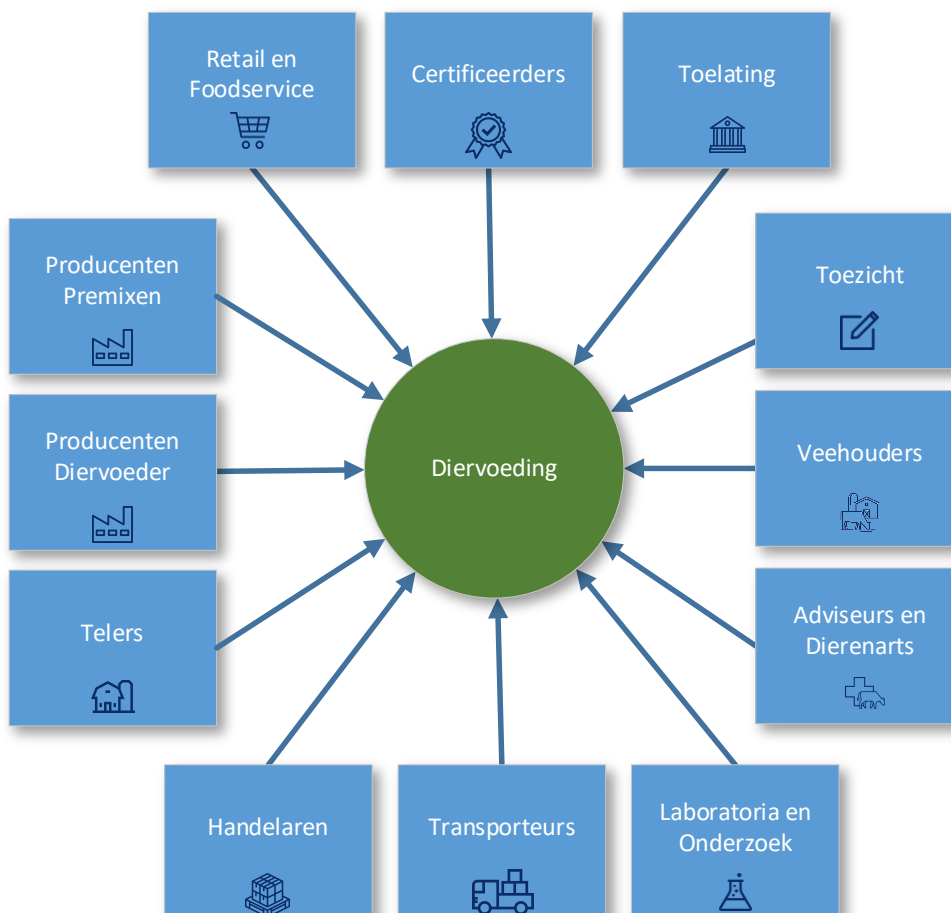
Retail en Foodservice

Certificeerders

Toelating

Producenten Premixen

Toezicht

Producenten Diervoeder

Diervoeding

Veehouders

Telers

Adviseurs en Dierenarts

Handelaren

Transporteurs

Laboratoria en Onderzoek